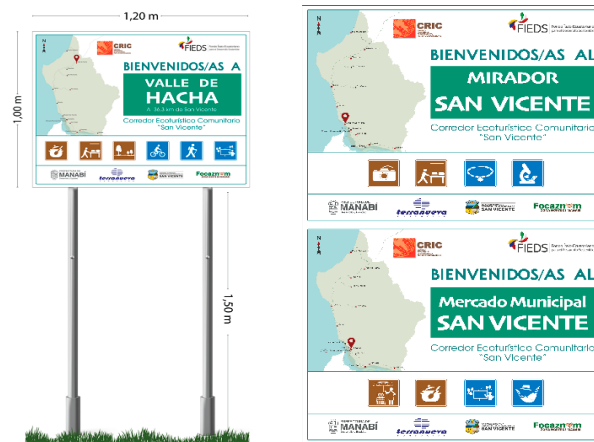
1,20 m

1,00 m

1,50 m

CRIC

FIEDS

BIENVENIDOS/AS A

VALLE DE HACHA

A 36,5 km de San Vicente

Corredor Ecoturístico Comunitario "San Vicente"

MANABÍ

Terranueva

SAN VICENTE

Focazsom

CRIC

FIEDS

BIENVENIDOS/AS AL

MIRADOR SAN VICENTE

Corredor Ecoturístico Comunitario "San Vicente"

MANABÍ

Terranueva

SAN VICENTE

Focazsom

CRIC

FIEDS

BIENVENIDOS/AS AL

Mercado Municipal SAN VICENTE

Corredor Ecoturístico Comunitario "San Vicente"

MANABÍ

Terranueva

SAN VICENTE

Focazsom